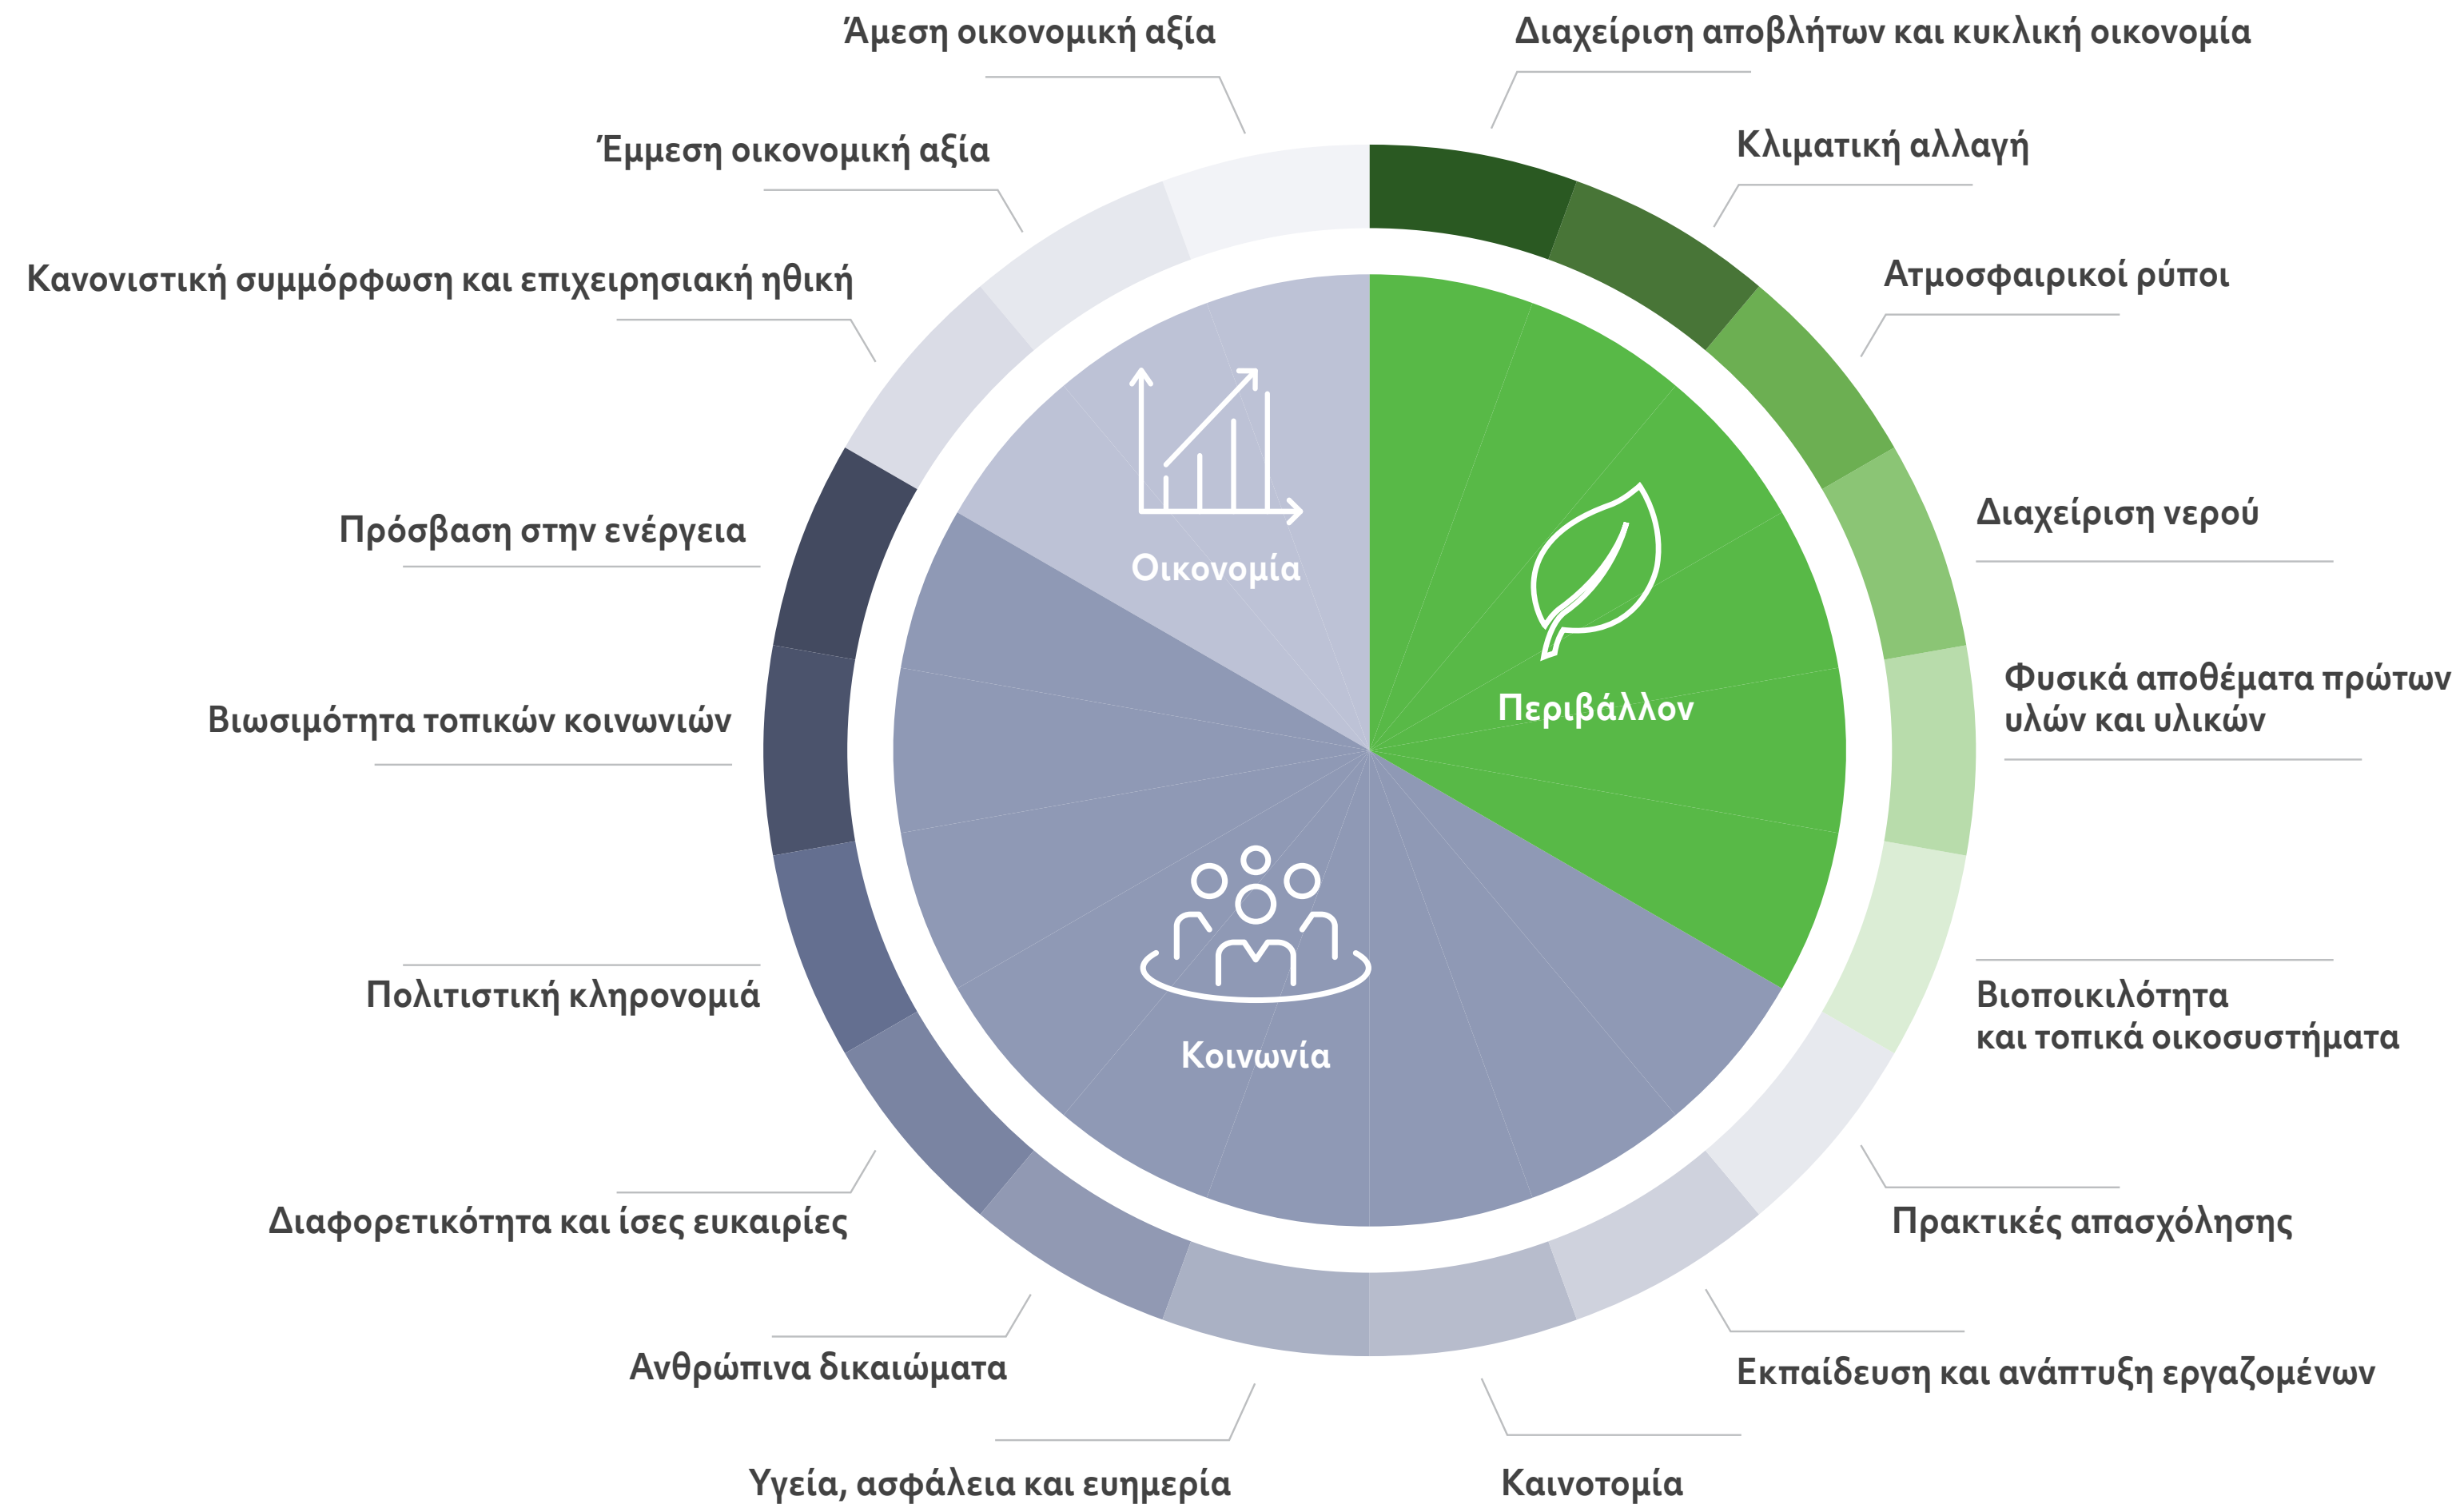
Άμεση οικονομική αξία

Διαχείριση αποβλήτων και κυκλική οικονομία

Έμμεση οικονομική αξία

Κλιματική αλλαγή

Κανονιστική συμμόρφωση και επιχειρησιακή ηθική

Ατμοσφαιρικοί ρύποι

Διαχείριση νερού

Πρόσβαση στην ενέργεια

Οικονομία

Φυσικά αποθέματα πρώτων υλών και υλικών

Περιβάλλον

Βιωσιμότητα τοπικών κοινωνιών

Πολιτιστική κληρονομιά

Βιοποικιλότητα και τοπικά οικοσυστήματα

Κοινωνία

Διαφορετικότητα και ίσες ευκαιρίες

Πρακτικές απασχόλησης

Ανθρώπινα δικαιώματα

Εκπαίδευση και ανάπτυξη εργαζομένων

Υγεία, ασφάλεια και ευημερία

Καινοτομία